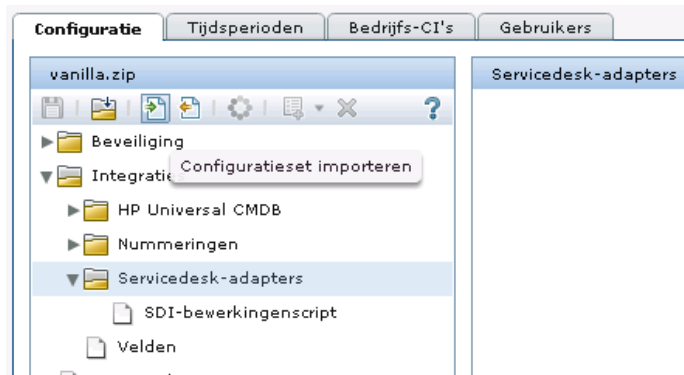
Configuratie | Tijdsperioden | Bedrijfs-CI's | Gebruikers

vanilla.zip

Beveiliging

Integratie

Configuratieset importeren

HP Universal CMDB

Nummeringen

Servicedesk-adapters

SDI-bewerkingenscript

Velden

Servicedesk-adapters